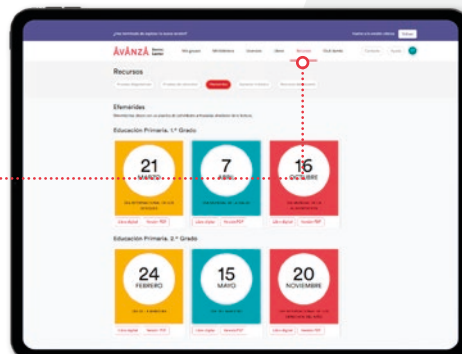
¿Has terminado de explorar la nueva versión?

AVANZA

Mis grupos
Recursos

Efemérides

Educación Primaria. 1.° Grado

21
MARZO

7
ABRIL

16
OCTUBRE

Libro digital
Versión PDF

Educación Primaria. 2.° Grado

24
FEBRERO

15
MAYO

20
NOVIEMBRE

Libro digital
Versión PDF